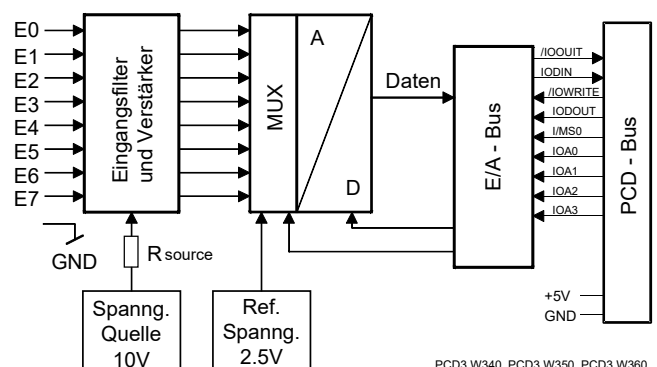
E0
E1
E2
E3
E4
E5
E6
E7

Eingangsfilter und Verstärker

MUX

A

D

Daten

E/A - Bus

/IOOUIT
IODIN
/IOWRITE
IODOUT
I/MS0
IOA0
IOA1
IOA2
IOA3

PCD - Bus

GND

R source

Spanng. Quelle 10V

Ref. Spanng. 2.5V

+5V
GND

PCD3.W340, PCD3.W350, PCD3.W360